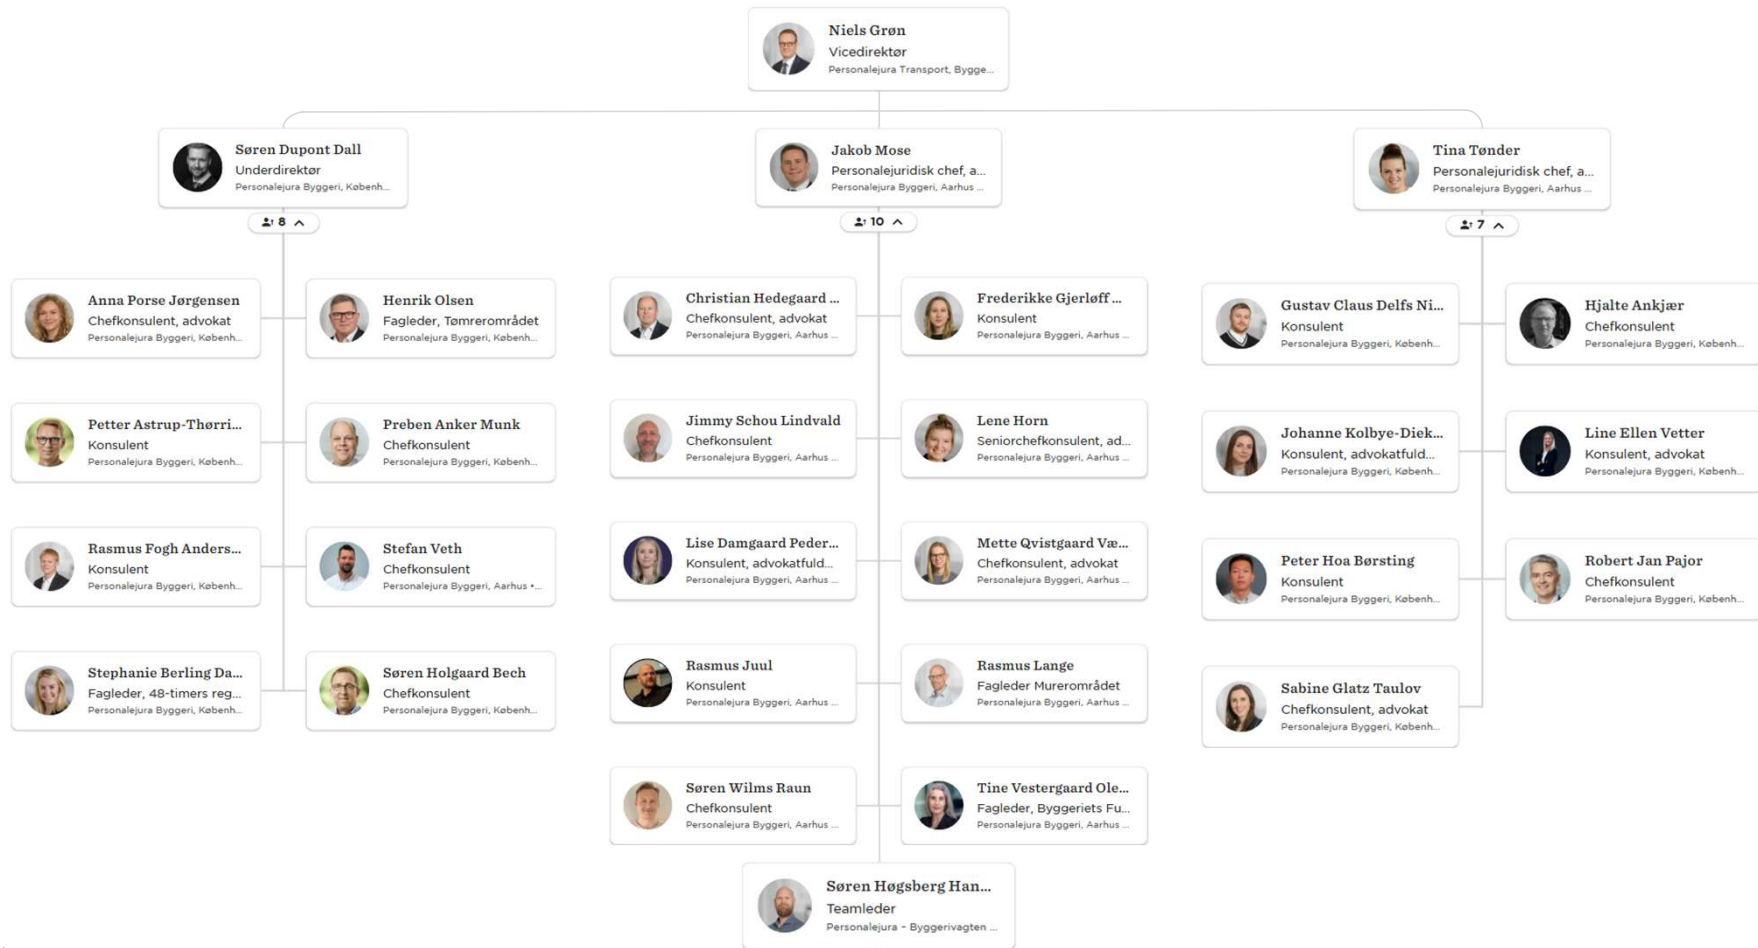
Niels Grøn
Vicedirektør
Personalejura Transport, Bygge...

Søren Dupont Dall
Underdirektør
Personalejura Byggeri, Københ...

8

Jakob Mose
Personalejuridisk chef, a...
Personalejura Byggeri, Aarhus ...

10

Tina Tønder
Personalejuridisk chef, a...
Personalejura Byggeri, Aarhus ...

7

Anna Porse Jørgensen
Chefkonsulent, advokat
Personalejura Byggeri, Københ...

Henrik Olsen
Fagleder, Tømrerområdet
Personalejura Byggeri, Københ...

Petter Astrup-Thørri...
Konsulent
Personalejura Byggeri, Københ...

Preben Anker Munk
Chefkonsulent
Personalejura Byggeri, Københ...

Rasmus Fogh Anders...
Konsulent
Personalejura Byggeri, Københ...

Stefan Veth
Chefkonsulent
Personalejura Byggeri, Aarhus ...

Stephanie Berling Da...
Fagleder, 48-timers reg...
Personalejura Byggeri, Københ...

Søren Holgaard Bech
Chefkonsulent
Personalejura Byggeri, Københ...

Christian Hedegaard ...
Chefkonsulent, advokat
Personalejura Byggeri, Aarhus ...

Frederikke Gjerløff ...
Konsulent
Personalejura Byggeri, Aarhus ...

Jimmy Schou Lindvald
Chefkonsulent
Personalejura Byggeri, Aarhus ...

Lene Horn
Seniorchefkonsulent, ad...
Personalejura Byggeri, Aarhus ...

Lise Damgaard Peder...
Konsulent, advokatfuld...
Personalejura Byggeri, Aarhus ...

Mette Qvistgaard Væ...
Chefkonsulent, advokat
Personalejura Byggeri, Aarhus ...

Rasmus Juul
Konsulent
Personalejura Byggeri, Aarhus ...

Rasmus Lange
Fagleder Murerområdet
Personalejura Byggeri, Aarhus ...

Søren Wilms Raun
Chefkonsulent
Personalejura Byggeri, Aarhus ...

Tine Vestergaard Ole...
Fagleder, Byggeriets Fu...
Personalejura Byggeri, Aarhus ...

Søren Høgsberg Han...
Teamleder
Personalejura – Byggerivagten ...

Gustav Claus Delfs Ni...
Konsulent
Personalejura Byggeri, Københ...

Hjalte Ankjær
Chefkonsulent
Personalejura Byggeri, Københ...

Johanne Kolbye-Diek...
Konsulent, advokatfuld...
Personalejura Byggeri, Københ...

Line Ellen Vetter
Konsulent, advokat
Personalejura Byggeri, Københ...

Peter Hoa Børsting
Konsulent
Personalejura Byggeri, Københ...

Robert Jan Pajor
Chefkonsulent
Personalejura Byggeri, Københ...

Sabine Glatz Taulov
Chefkonsulent, advokat
Personalejura Byggeri, Københ...